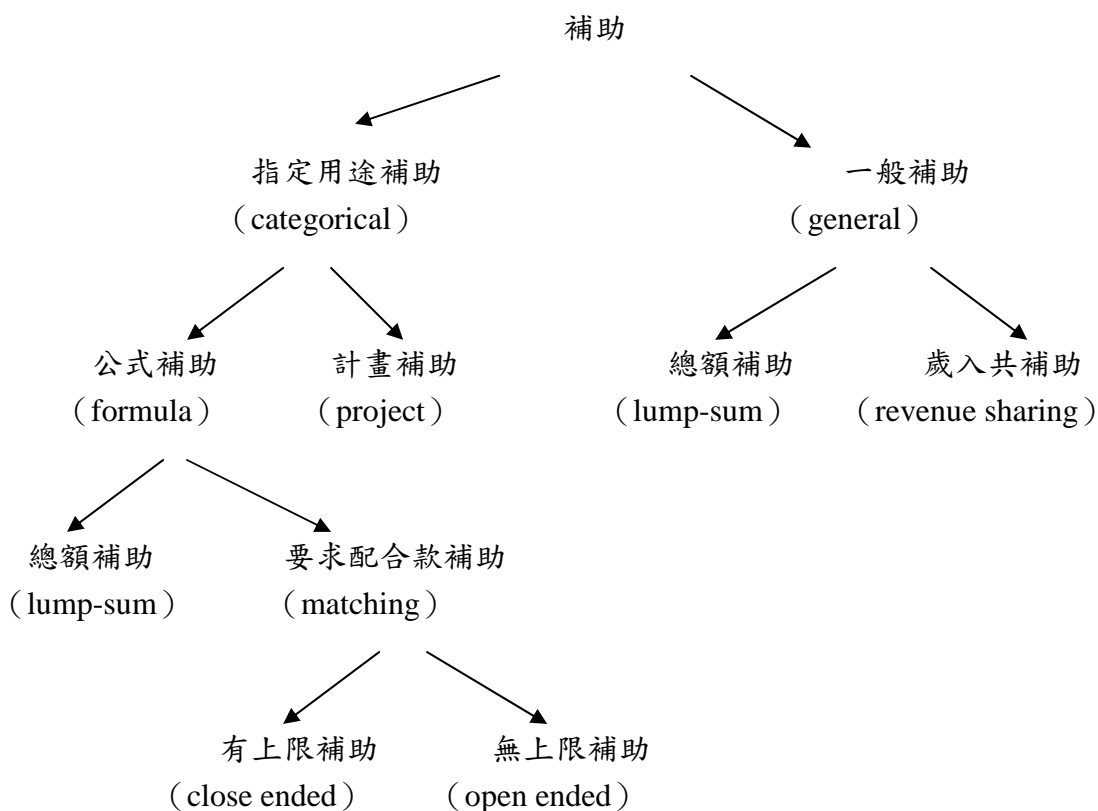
補助

指定用途補助
（categorical）

一般補助
（general）

公式補助
（formula）

計畫補助
（project）

總額補助
（lump-sum）

歲入共補助
（revenue sharing）

總額補助
（lump-sum）

要求配合款補助
（matching）

有上限補助
（close ended）

無上限補助
（open ended）